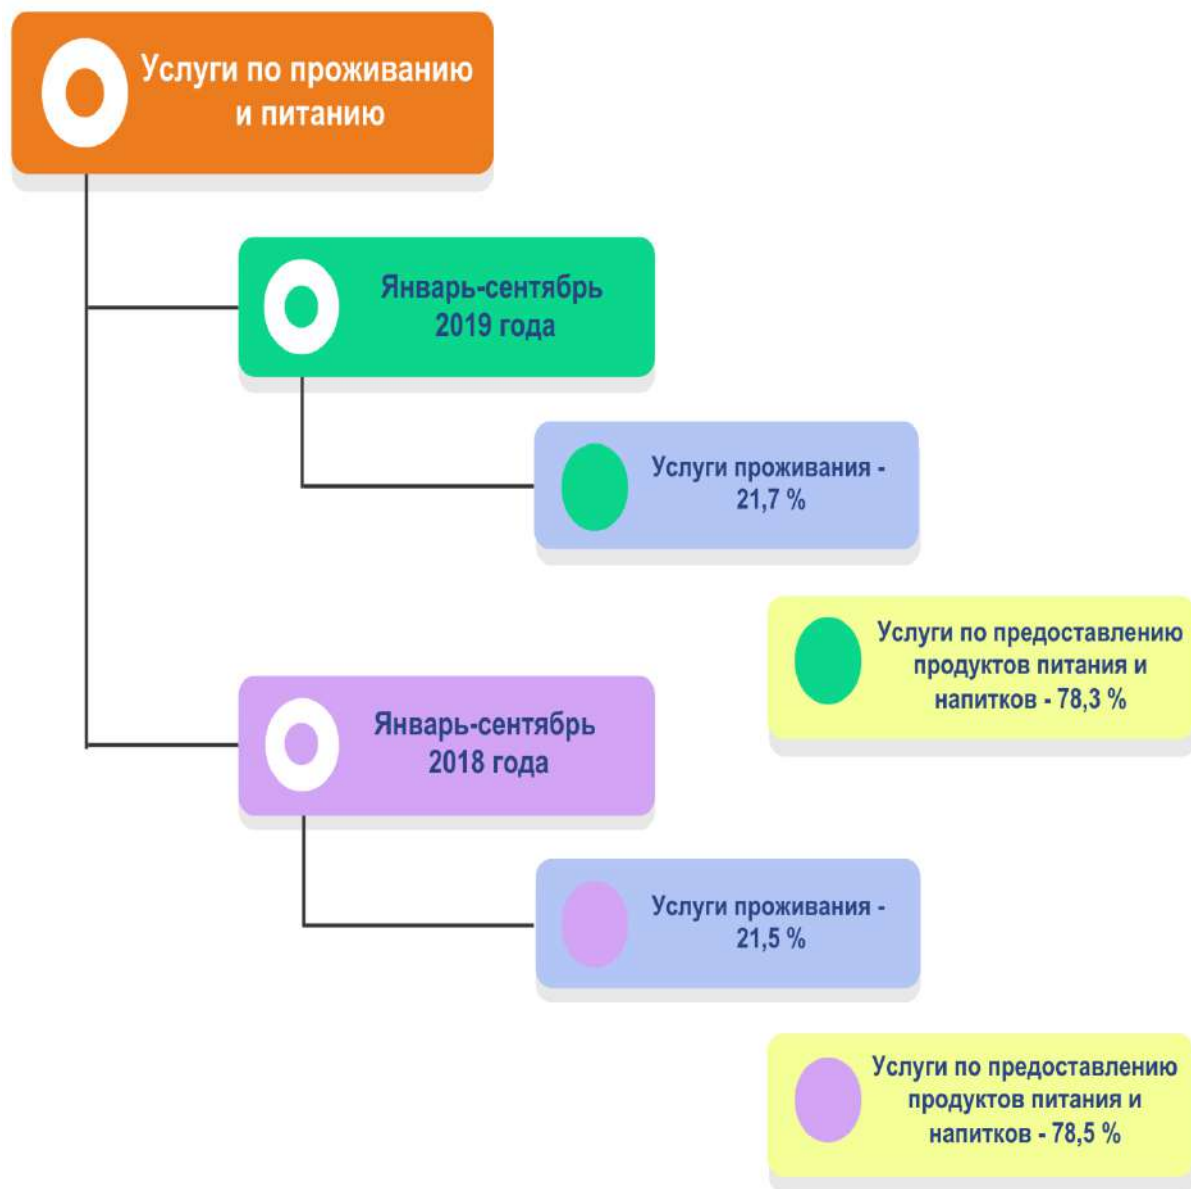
Услуги по проживанию и питанию

Январь-сентябрь 2019 года

Услуги проживания - 21,7 %

Услуги по предоставлению продуктов питания и напитков - 78,3 %

Январь-сентябрь 2018 года

Услуги проживания - 21,5 %

Услуги по предоставлению продуктов питания и напитков - 78,5 %